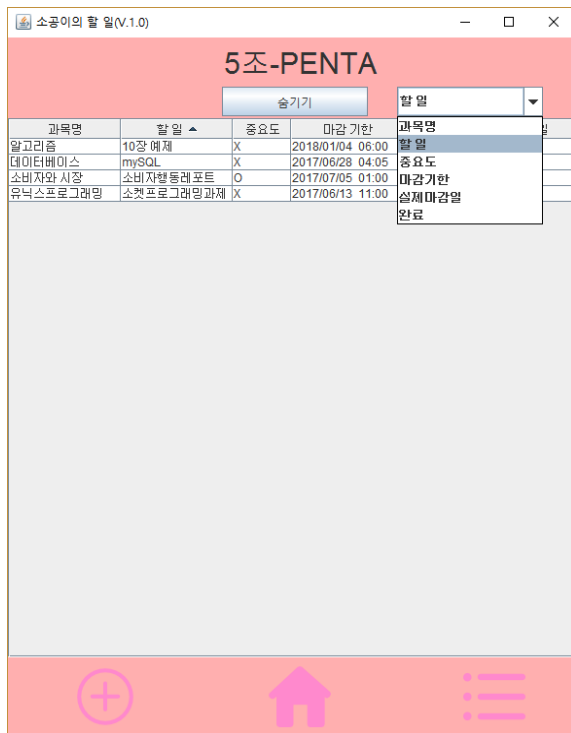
소공이의 할 일(V.1.0)

5조-PENTA

숨기기

할 일

| 과목명 | 할 일 | 중요도 | 마감 기한 | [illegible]일 |
|---|---|---|---|---|
| 알고리즘 | 10장 예제 | X | 2018/01/04 06:00 | |
| 데이터베이스 | mySQL | X | 2017/06/28 04:05 | |
| 소비자와 시장 | 소비자행동레포트 | O | 2017/07/05 01:00 | |
| 유닉스프로그래밍 | 소켓프로그래밍과제 | X | 2017/06/13 11:00 | |

과목명
할 일
중요도
마감기한
실제마감일
완료